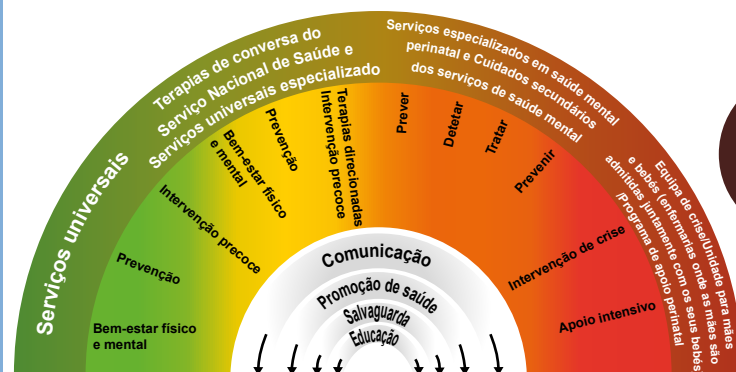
Serviços universais

Terapias de conversa do Serviço Nacional de Saúde e Serviços universais especializado

Serviços especializados em saúde mental perinatal e Cuidados secundários dos serviços de saúde mental

Equipa de crise/Unidade para mães e bebés (enfermarias onde as mães são admitidas juntamente com os seus bebés)/Programa de apoio perinatal

Bem-estar físico e mental

Prevenção

Intervenção precoce

Bem-estar físico e mental

Prevenção

Terapias direcionadas Intervenção precoce

Prever

Detetar

Tratar

Prevenir

Intervenção de crise

Apoio intensivo

Comunicação

Promoção de saúde

Salvaguarda

Educação